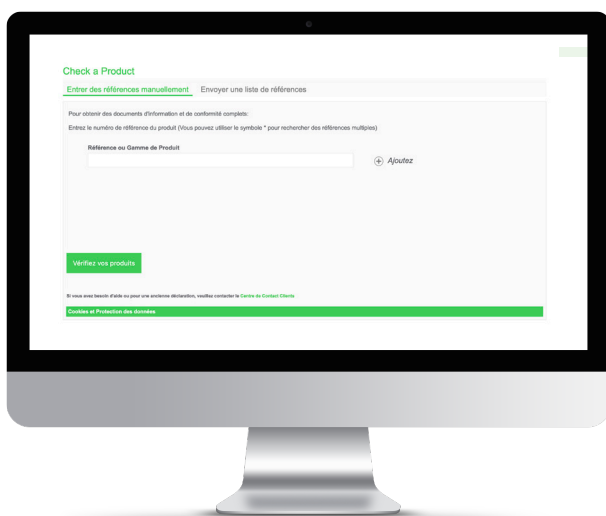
Check a Product

Entrer des références manuellement | Envoyer une liste de références

Pour obtenir des documents d'information et de conformité complets:

Entrez le numéro de référence du produit (Vous pouvez utiliser le symbole * pour rechercher des références multiples)

Référence ou Gamme de Produit

Ajoutez

Vérifiez vos produits

Si vous avez besoin d'aide ou pour une ancienne déclaration, veuillez contacter le Centre du Contact Clients

Cookies et Protection des données